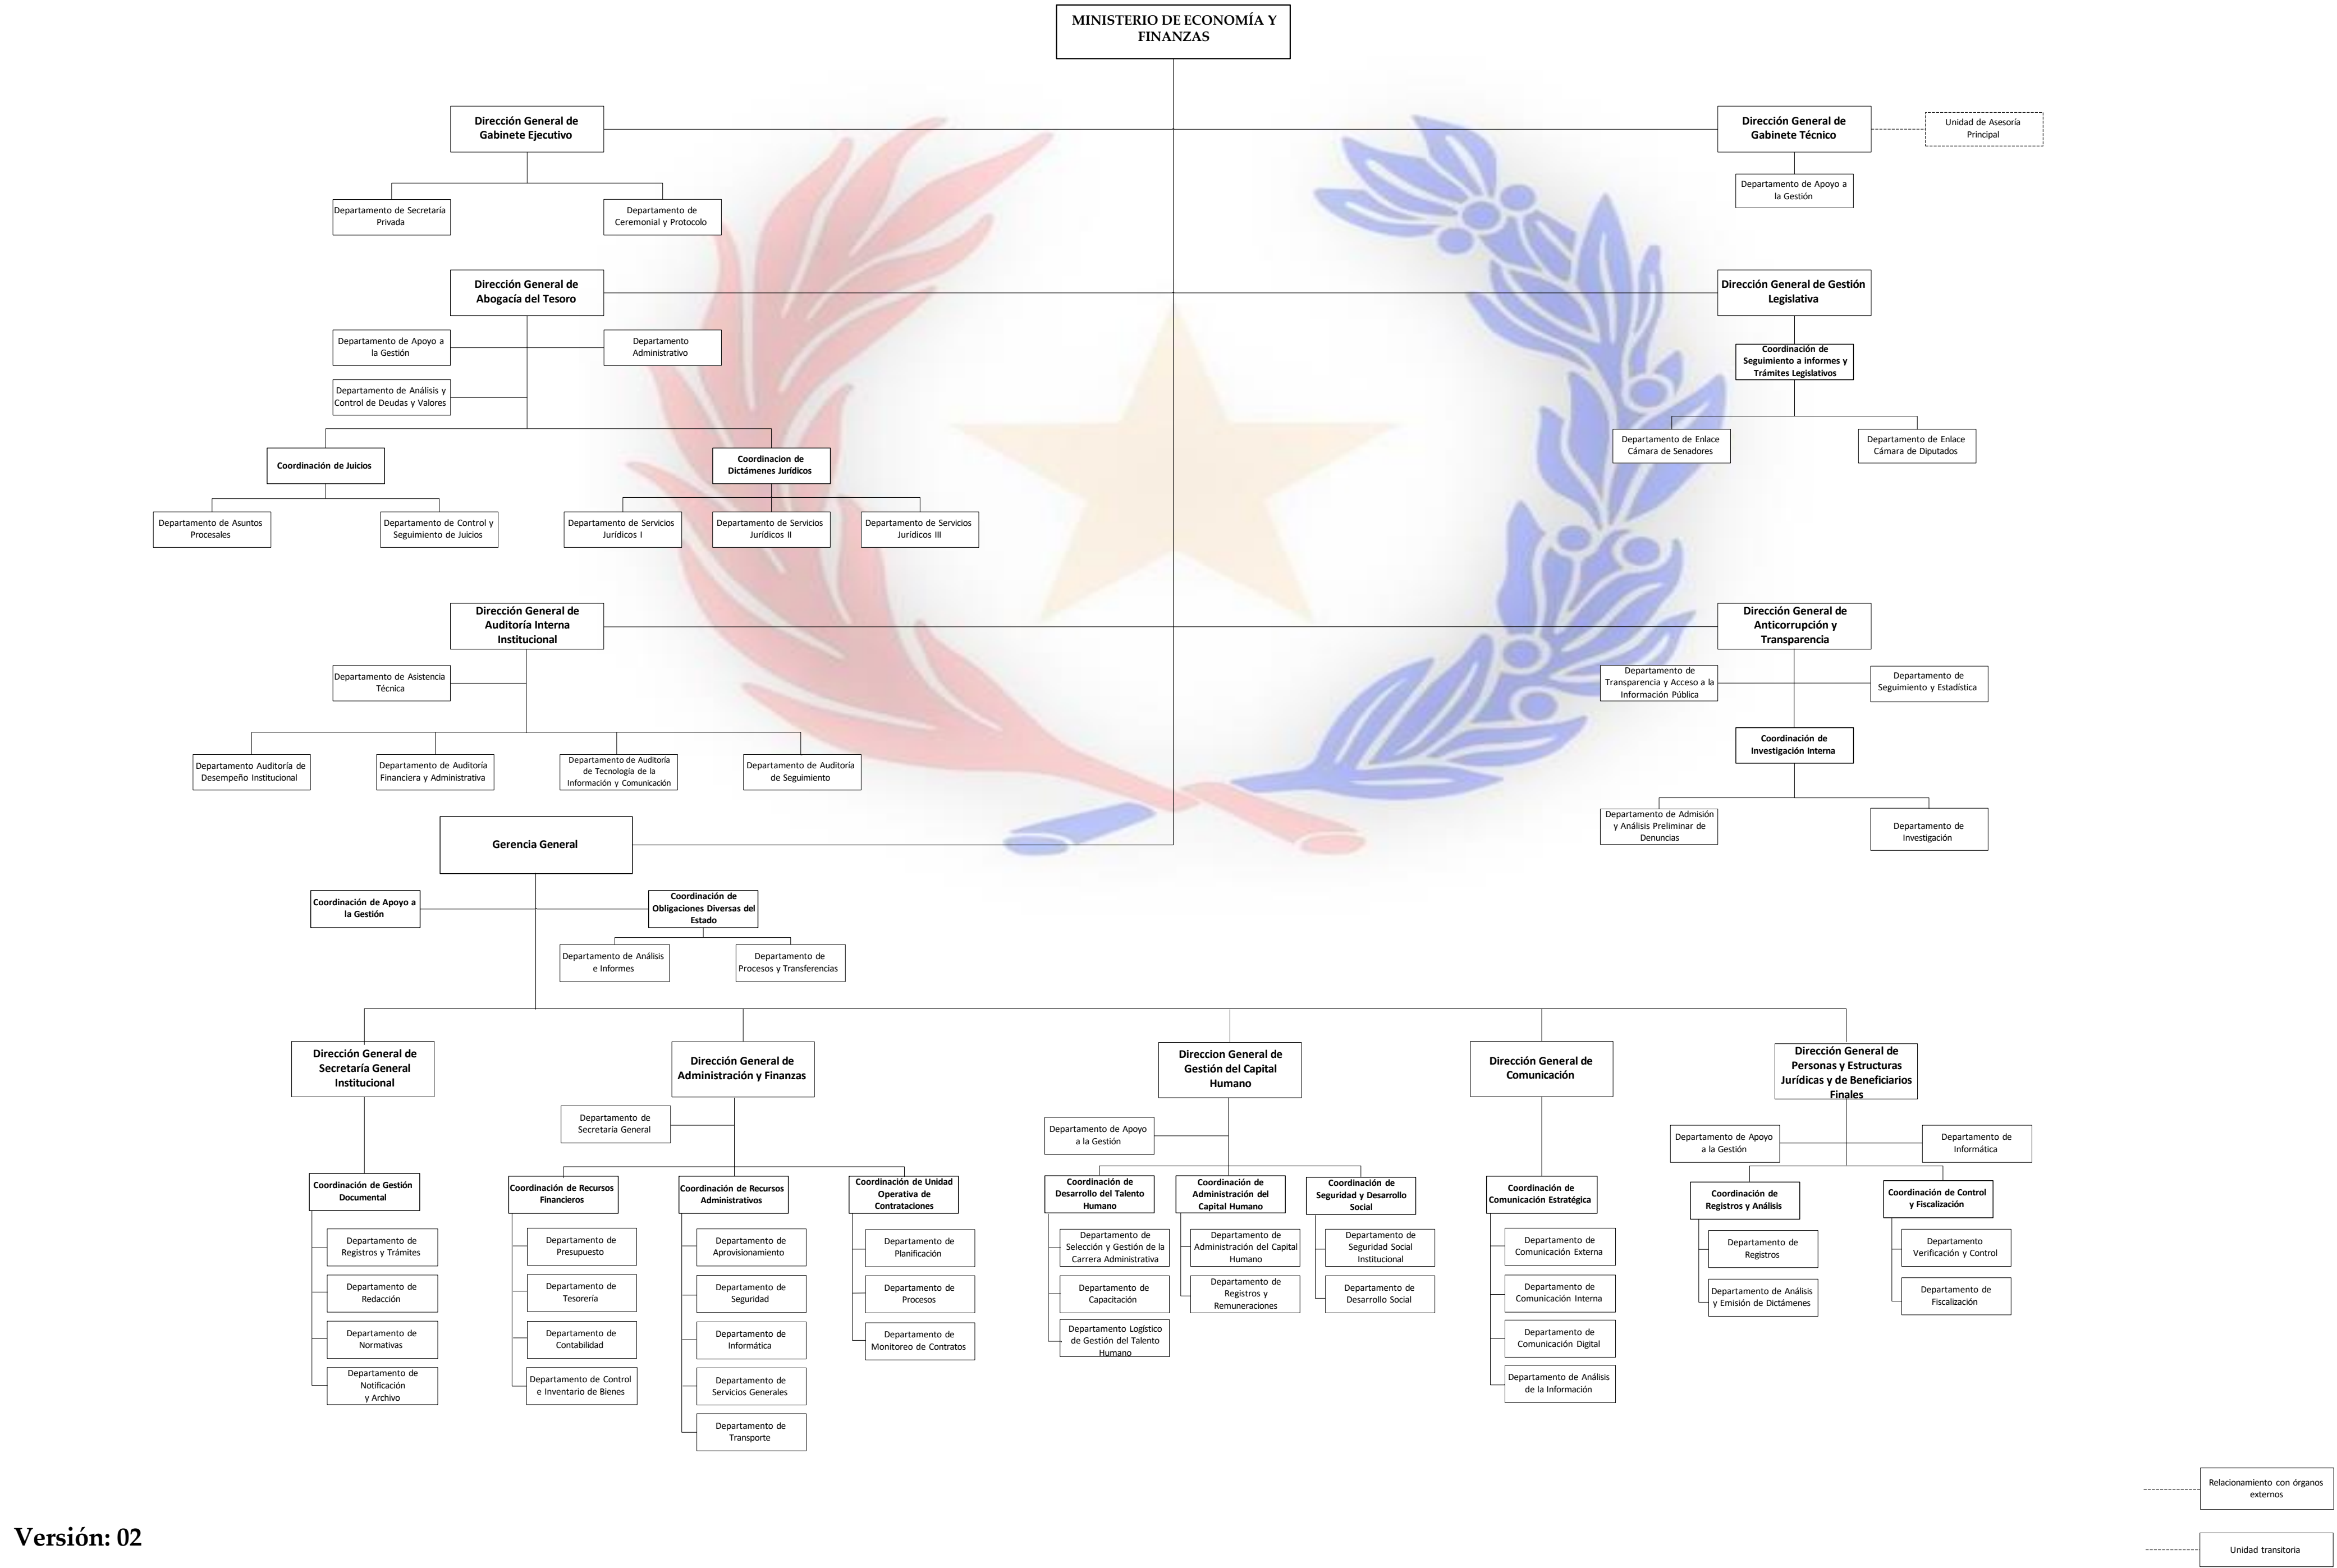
MINISTERIO DE ECONOMÍA Y FINANZAS

Dirección General de Gabinete Ejecutivo

Departamento de Secretaría Privada

Departamento de Ceremonial y Protocolo

Dirección General de Gabinete Técnico

Unidad de Asesoría Principal

Departamento de Apoyo a la Gestión

Dirección General de Abogacía del Tesoro

Departamento de Apoyo a la Gestión

Departamento Administrativo

Departamento de Análisis y Control de Deudas y Valores

Coordinación de Juicios

Departamento de Asuntos Procesales

Departamento de Control y Seguimiento de Juicios

Coordinacion de Dictámenes Jurídicos

Departamento de Servicios Jurídicos I

Departamento de Servicios Jurídicos II

Departamento de Servicios Jurídicos III

Dirección General de Gestión Legislativa

Coordinación de Seguimiento a informes y Trámites Legislativos

Departamento de Enlace Cámara de Senadores

Departamento de Enlace Cámara de Diputados

Dirección General de Auditoría Interna Institucional

Departamento de Asistencia Técnica

Departamento Auditoría de Desempeño Institucional

Departamento de Auditoría Financiera y Administrativa

Departamento de Auditoría de Tecnología de la Información y Comunicación

Departamento de Auditoría de Seguimiento

Dirección General de Anticorrupción y Transparencia

Departamento de Transparencia y Acceso a la Información Pública

Departamento de Seguimiento y Estadística

Coordinación de Investigación Interna

Departamento de Admisión y Análisis Preliminar de Denuncias

Departamento de Investigación

Gerencia General

Coordinación de Apoyo a la Gestión

Coordinación de Obligaciones Diversas del Estado

Departamento de Análisis e Informes

Departamento de Procesos y Transferencias

Dirección General de Secretaría General Institucional

Coordinación de Gestión Documental

Departamento de Registros y Trámites

Departamento de Redacción

Departamento de Normativas

Departamento de Notificación y Archivo

Dirección General de Administración y Finanzas

Departamento de Secretaría General

Coordinación de Recursos Financieros

Departamento de Presupuesto

Departamento de Tesorería

Departamento de Contabilidad

Departamento de Control e Inventario de Bienes

Coordinación de Recursos Administrativos

Departamento de Aprovisionamiento

Departamento de Seguridad

Departamento de Informática

Departamento de Servicios Generales

Departamento de Transporte

Coordinación de Unidad Operativa de Contrataciones

Departamento de Planificación

Departamento de Procesos

Departamento de Monitoreo de Contratos

Direccion General de Gestión del Capital Humano

Departamento de Apoyo a la Gestión

Coordinación de Desarrollo del Talento Humano

Departamento de Selección y Gestión de la Carrera Administrativa

Departamento de Capacitación

Departamento Logístico de Gestión del Talento Humano

Coordinación de Administración del Capital Humano

Departamento de Administración del Capital Humano

Departamento de Registros y Remuneraciones

Coordinación de Seguridad y Desarrollo Social

Departamento de Seguridad Social Institucional

Departamento de Desarrollo Social

Dirección General de Comunicación

Coordinación de Comunicación Estratégica

Departamento de Comunicación Externa

Departamento de Comunicación Interna

Departamento de Comunicación Digital

Departamento de Análisis de la Información

Dirección General de Personas y Estructuras Jurídicas y de Beneficiarios Finales

Departamento de Apoyo a la Gestión

Departamento de Informática

Coordinación de Registros y Análisis

Departamento de Registros

Departamento de Análisis y Emisión de Dictámenes

Coordinación de Control y Fiscalización

Departamento Verificación y Control

Departamento de Fiscalización

Relacionamiento con órganos externos

Versión: 02

Unidad transitoria